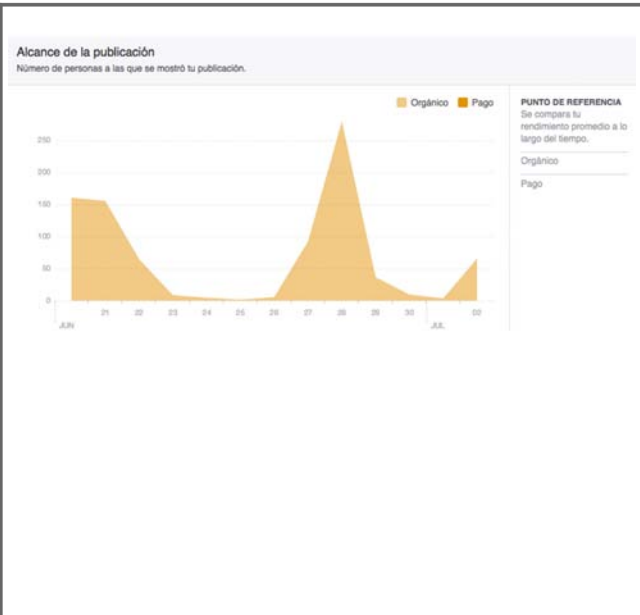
Alcance de la publicación
Número de personas a las que se mostró tu publicación.

Orgánico Pago

250
200
150
100
50
0

JUN 21 22 23 24 25 26 27 28 29 30 JUL 02

PUNTO DE REFERENCIA
Se compara tu rendimiento promedio a lo largo del tiempo.

Orgánico

Pago